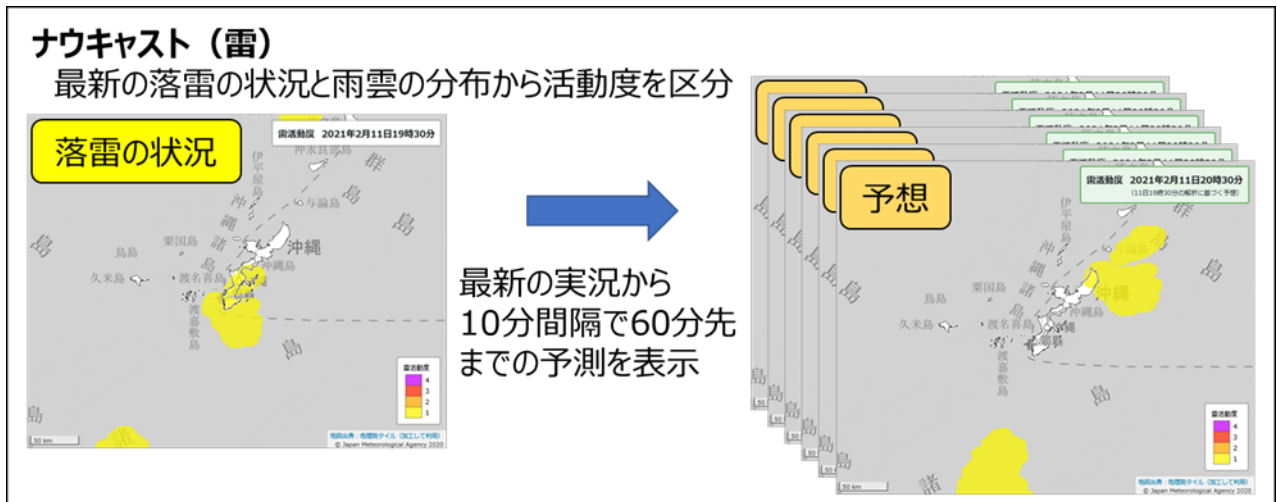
ナウキャスト（雷）
最新の落雷の状況と雨雲の分布から活動度を区分

落雷の状況

雷活動度　2021年2月11日19時30分

伊平屋島
沖永良部島
与論島
沖縄諸島
群島
島
粟国島
島島
久米島
渡名喜島
沖縄
渡嘉敷島
島
島
諸

雷活動度
4
3
2
1

50 km
地図出典：地理院タイル（加工して利用）
© Japan Meteorological Agency 2020

最新の実況から
10分間隔で60分先
までの予測を表示

予想

雷活動度　2021年2月11日20時30分
（11日19時30分の解析に基づく予想）

伊平屋島
沖縄諸島
群
島
島
粟国島
島島
久米島
渡名喜島
渡嘉敷島
沖縄
那覇
島
島
諸

雷活動度
4
3
2
1

50 km
地図出典：地理院タイル（加工して利用）
© Japan Meteorological Agency 2020